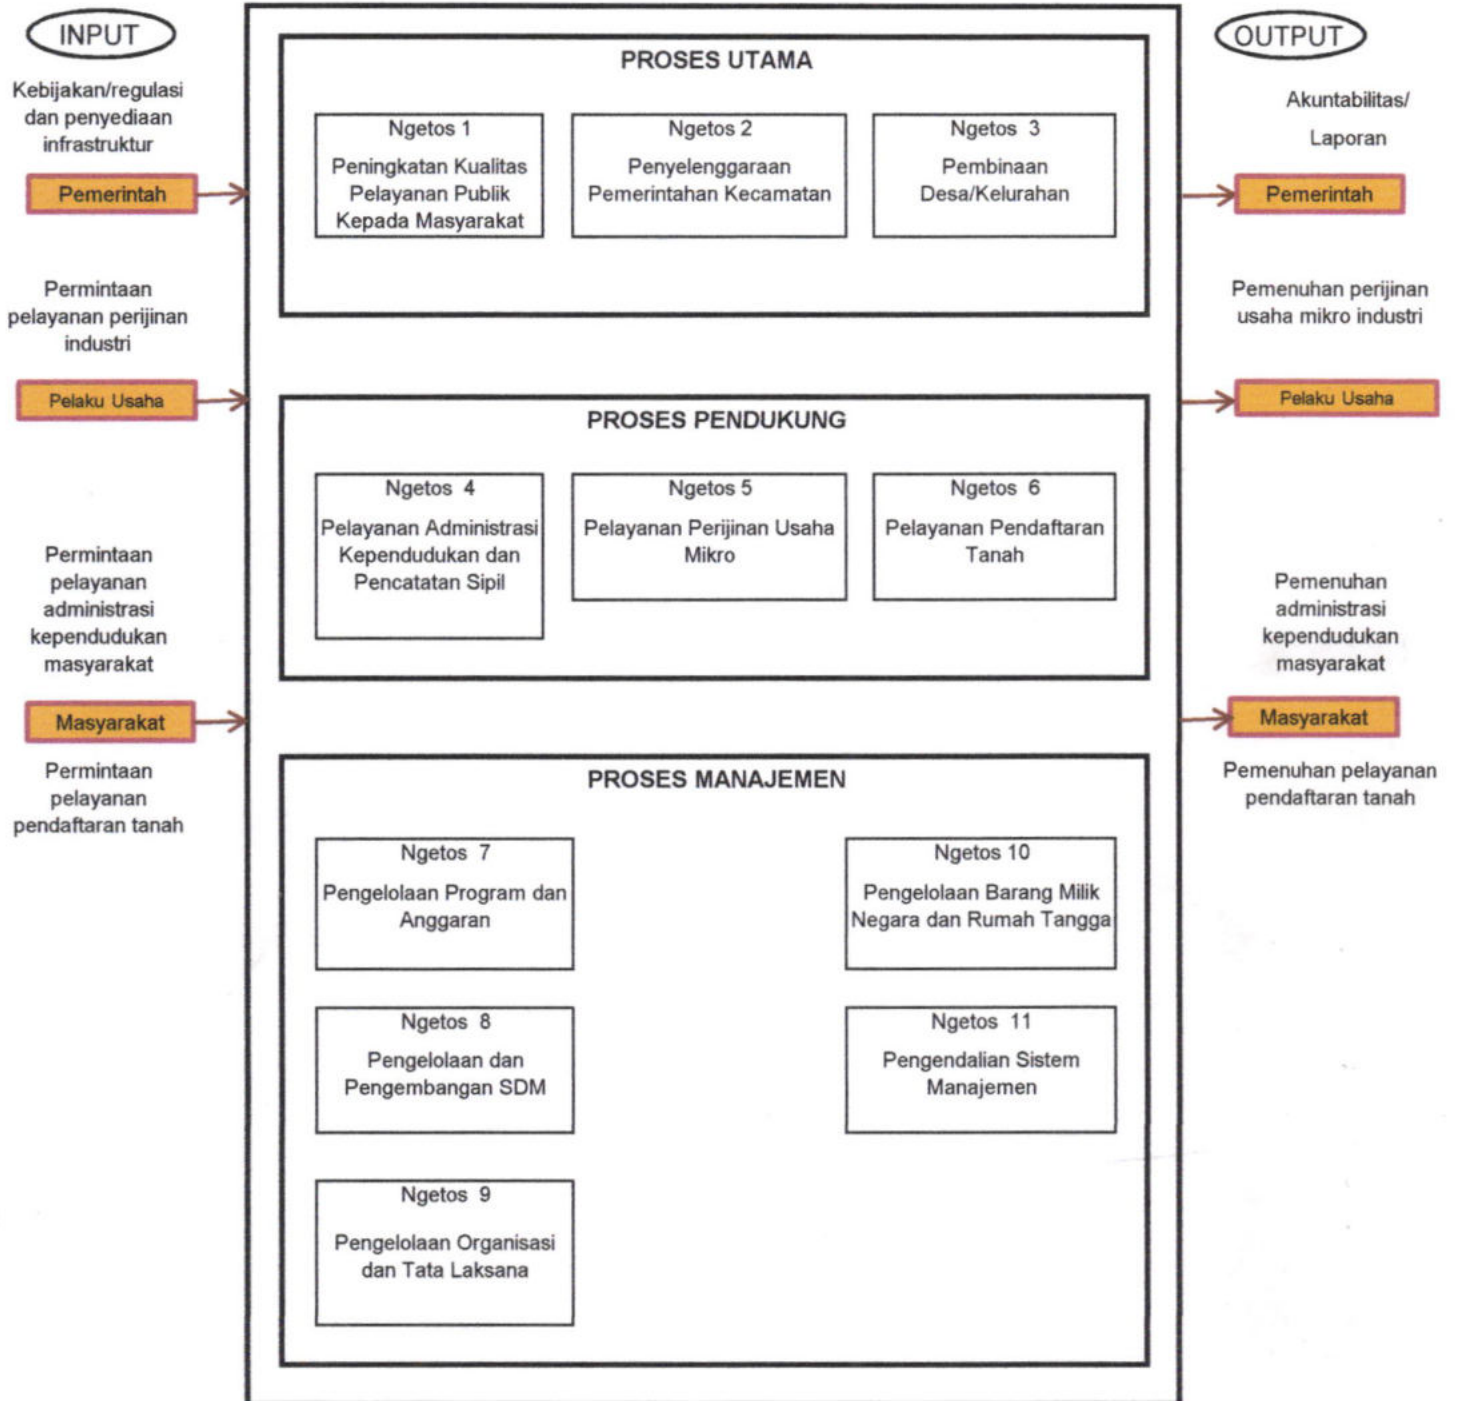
INPUT

Kebijakan/regulasi dan penyediaan infrastruktur

Pemerintah

Permintaan pelayanan perijinan industri

Pelaku Usaha

Permintaan pelayanan administrasi kependudukan masyarakat

Masyarakat

Permintaan pelayanan pendaftaran tanah

PROSES UTAMA

Ngetos 1
Peningkatan Kualitas Pelayanan Publik Kepada Masyarakat

Ngetos 2
Penyelenggaraan Pemerintahan Kecamatan

Ngetos 3
Pembinaan Desa/Kelurahan

PROSES PENDUKUNG

Ngetos 4
Pelayanan Administrasi Kependudukan dan Pencatatan Sipil

Ngetos 5
Pelayanan Perijinan Usaha Mikro

Ngetos 6
Pelayanan Pendaftaran Tanah

PROSES MANAJEMEN

Ngetos 7
Pengelolaan Program dan Anggaran

Ngetos 10
Pengelolaan Barang Milik Negara dan Rumah Tangga

Ngetos 8
Pengelolaan dan Pengembangan SDM

Ngetos 11
Pengendalian Sistem Manajemen

Ngetos 9
Pengelolaan Organisasi dan Tata Laksana

OUTPUT

Akuntabilitas/ Laporan

Pemerintah

Pemenuhan perijinan usaha mikro industri

Pelaku Usaha

Pemenuhan administrasi kependudukan masyarakat

Masyarakat

Pemenuhan pelayanan pendaftaran tanah